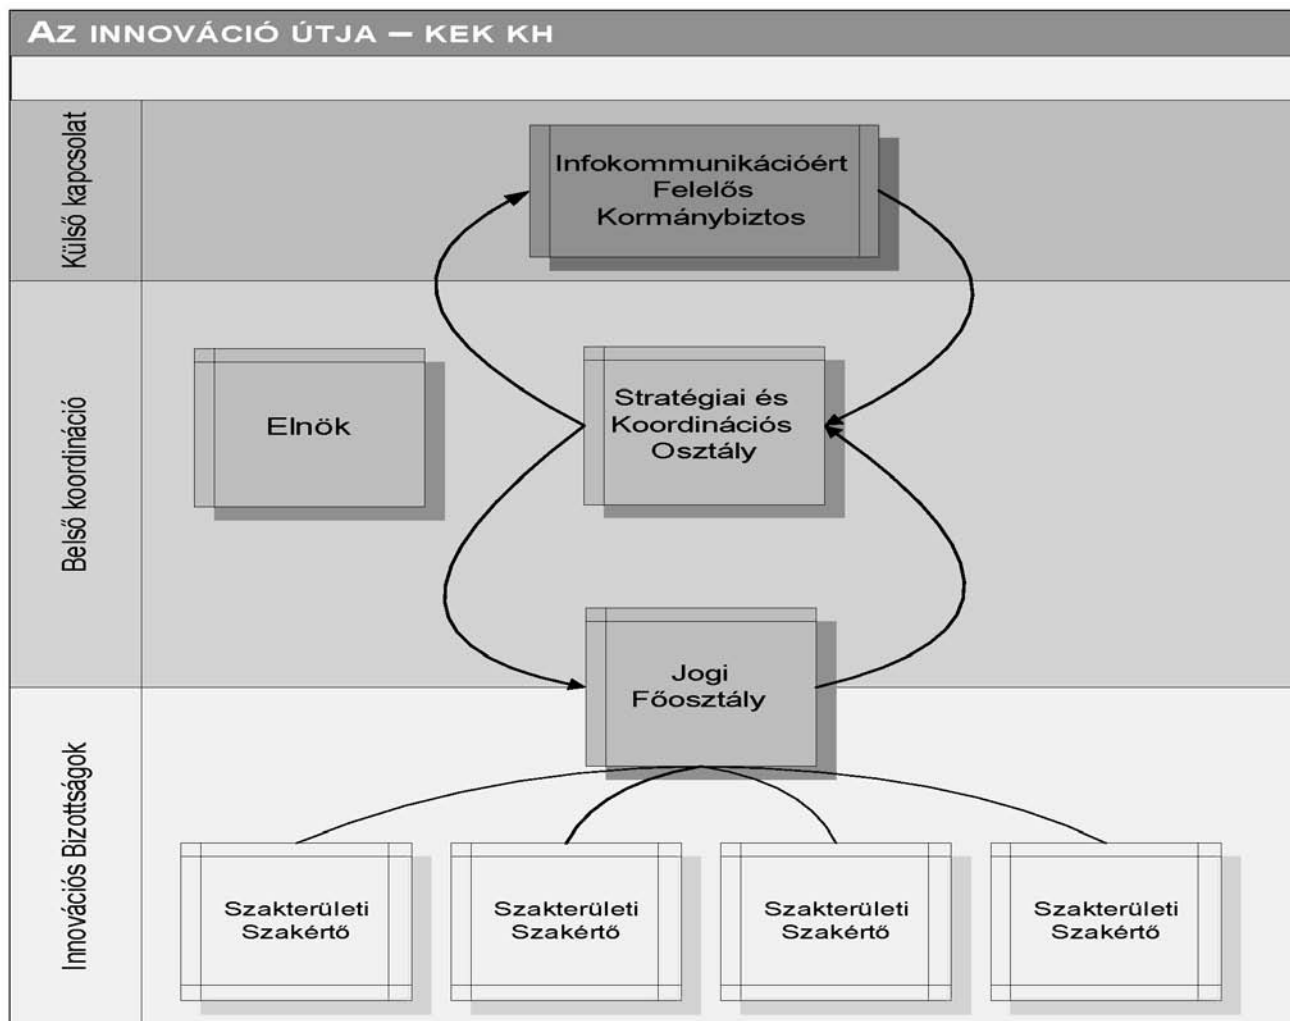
Az innováció útja – KEK KH

Külső kapcsolat

Infokommunikációért Felelős Kormánybiztos

Belső koordináció

Elnök

Stratégiai és Koordinációs Osztály

Jogi Főosztály

Innovációs Bizottságok

Szakterületi Szakértő

Szakterületi Szakértő

Szakterületi Szakértő

Szakterületi Szakértő